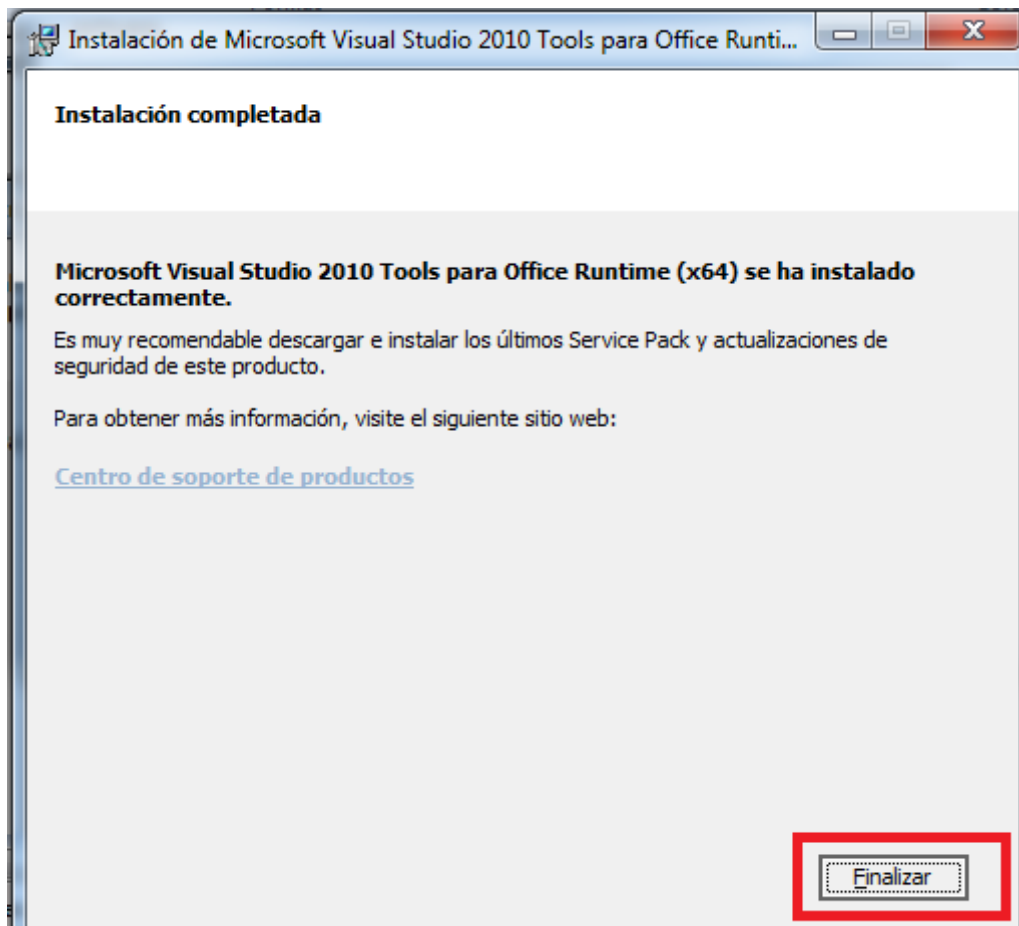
Instalación de Microsoft Visual Studio 2010 Tools para Office Runti...

Instalación completada

Microsoft Visual Studio 2010 Tools para Office Runtime (x64) se ha instalado correctamente.

Es muy recomendable descargar e instalar los últimos Service Pack y actualizaciones de seguridad de este producto.

Para obtener más información, visite el siguiente sitio web:

Centro de soporte de productos

Finalizar